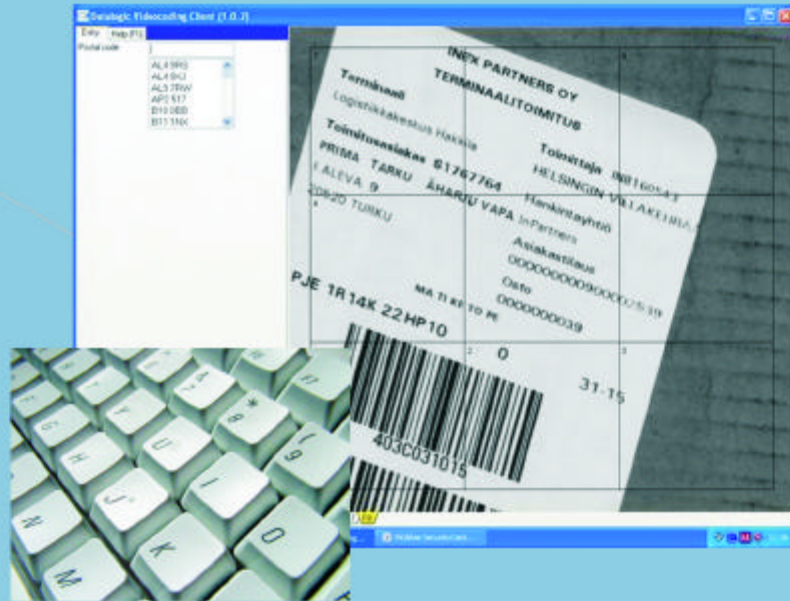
Datalogic Videocoding Client (1.0.3)

Entry Help (F1)

Postal code

AL4 9RG
AL4 9HJ
AL5 7RW
AP2 517
B10 0BB
B11 1NX

INEX PARTNERS OY
TERMINAALITOIMITUS

Terminaali
Logistiikkakeskus Hakkila

Toimittaja
HELSINGIN VILLAKEHRA

Toimitusasiakas 61767764
PRIMA TARKU ÅHÄRU VAPA
I ALEVA 9
20520 TURKU

Hankintayhtiö
InPartners

Asiakastilaus
0000000009000002539

Osto
0000000039

MA TI KE TO PE

PJE 1R 14K 22 HP 10

0

31-15

403C031015

McAfee SecurityCenter